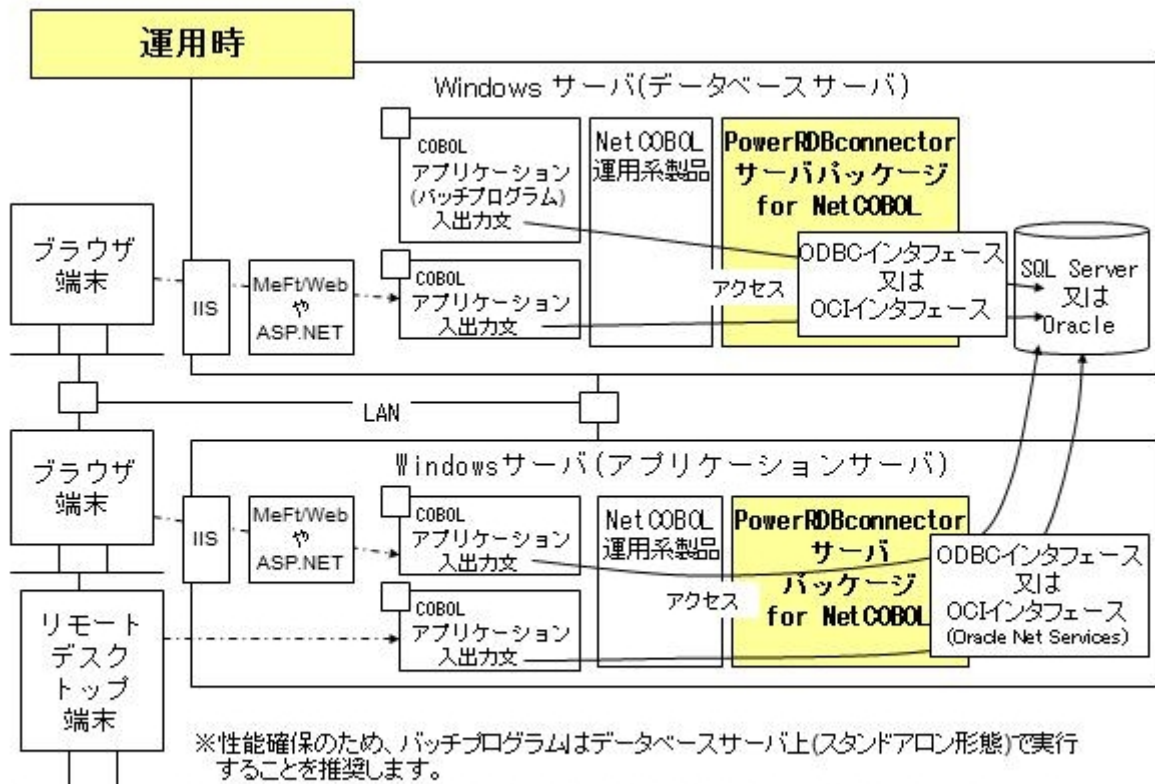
運用時

Windows サーバ(データベースサーバ)

COBOL
アプリケーション
(バッチプログラム)
入出力文

NetCOBOL
運用系製品

PowerRDBconnector
サーバパッケージ
for NetCOBOL

ブラウザ
端末

IIS

MeFt/Web
や
ASP.NET

COBOL
アプリケーション
入出力文

アクセス

ODBCインタフェース
又は
OCIインタフェース

SQL Server
又は
Oracle

LAN

ブラウザ
端末

Windowsサーバ(アプリケーションサーバ)

IIS

MeFt/Web
や
ASP.NET

COBOL
アプリケーション
入出力文

NetCOBOL
運用系製品

PowerRDBconnector
サーバ
パッケージ
for NetCOBOL

ODBCインタフェース
又は
OCIインタフェース
(Oracle Net Services)

アクセス

リモート
デスク
トップ
端末

COBOL
アプリケーション
入出力文

※性能確保のため、バッチプログラムはデータベースサーバ上(スタンドアロン形態)で実行することを推奨します。